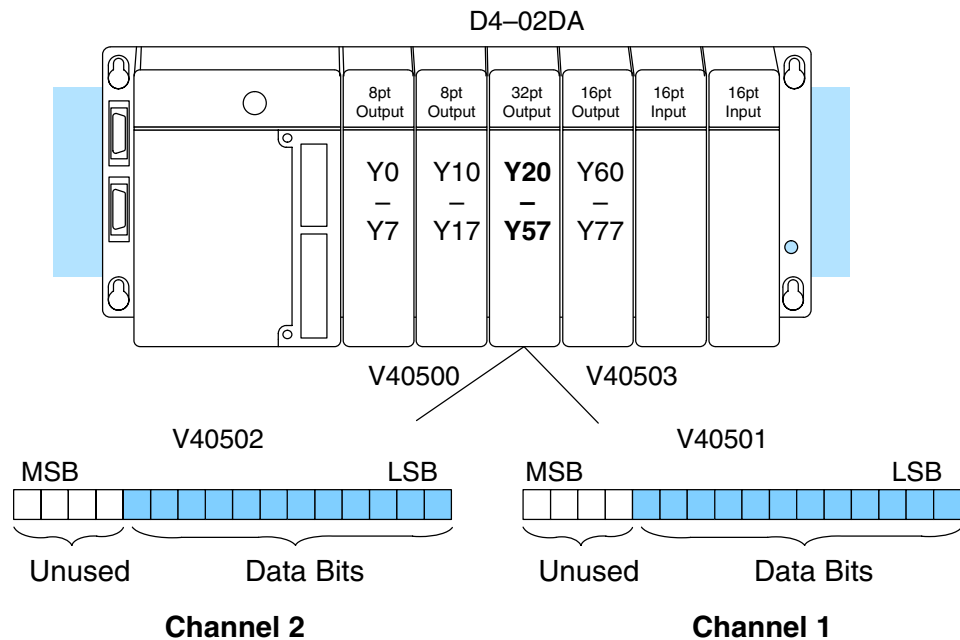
D4–02DA

8pt Output

8pt Output

32pt Output

16pt Output

16pt Input

16pt Input

Y0
–
Y7

Y10
–
Y17

**Y20**
**–**
**Y57**

Y60
–
Y77

V40500

V40503

V40502

MSB

LSB

Unused

Data Bits

**Channel 2**

V40501

MSB

LSB

Unused

Data Bits

**Channel 1**